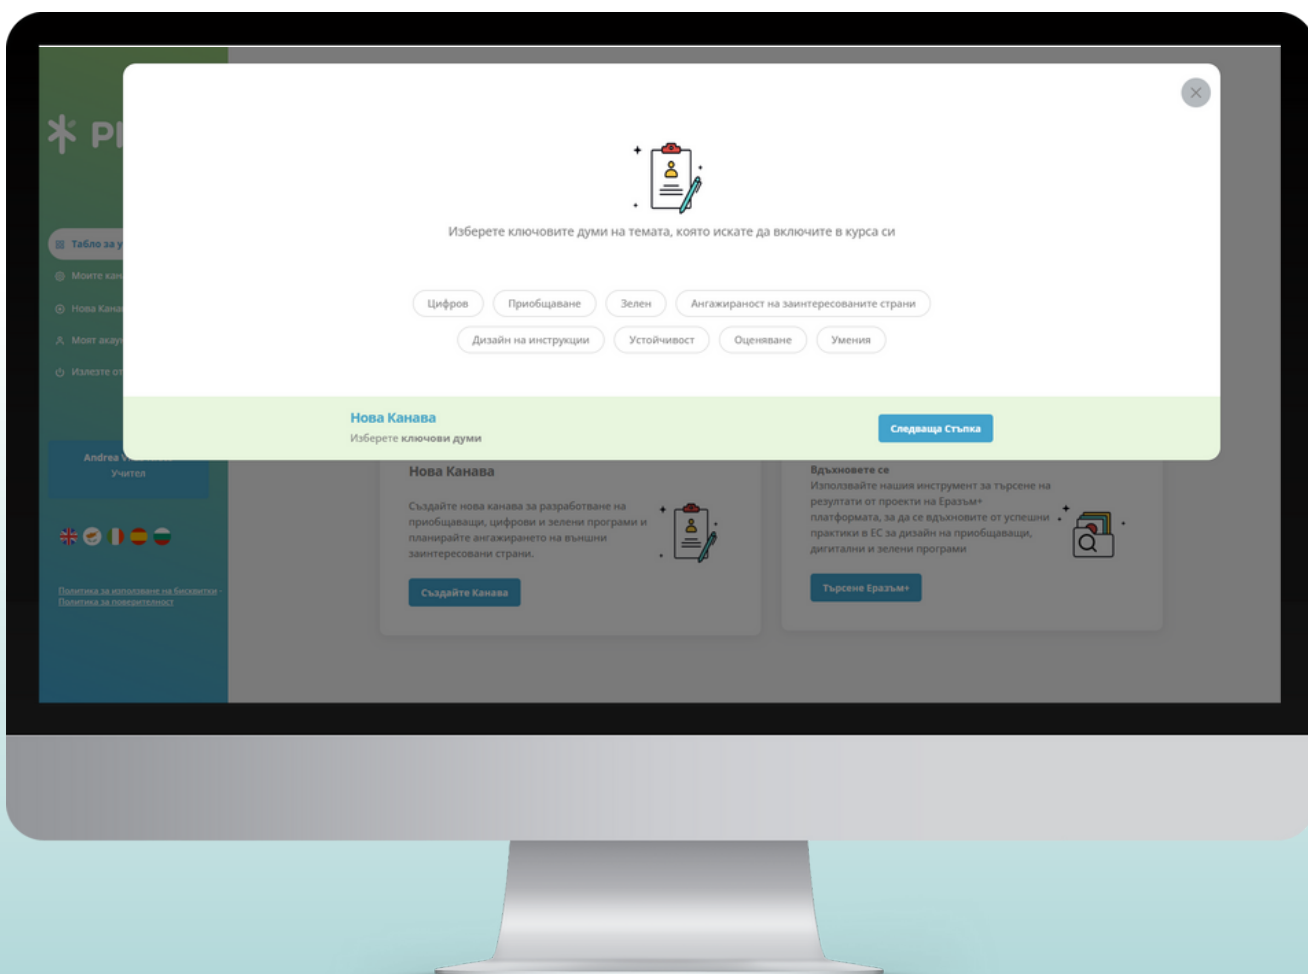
PI

Табло за у

Моите кан

Нова Канa

Моят акау

Излезте от

Andrea

Учител

Политика за използване на бисквитки · Политика за поверителност

Изберете ключовите думи на темата, която искате да включите в курса си

Цифров

Приобщаване

Зелен

Ангажираност на заинтересованите страни

Дизайн на инструкции

Устойчивост

Оценяване

Умения

Нова Канава

Изберете ключови думи

Следваща Стъпка

Нова Канава

Създайте нова канава за разработване на приобщаващи, цифрови и зелени програми и планирайте ангажирането на външни заинтересовани страни.

Създайте Канава

Вдъхновете се

Използвайте нашия инструмент за търсене на резултати от проекти на Еразъм+ платформата, за да се вдъхновите от успешни практики в ЕС за дизайн на приобщаващи, дигитални и зелени програми

Търсене Еразъм+